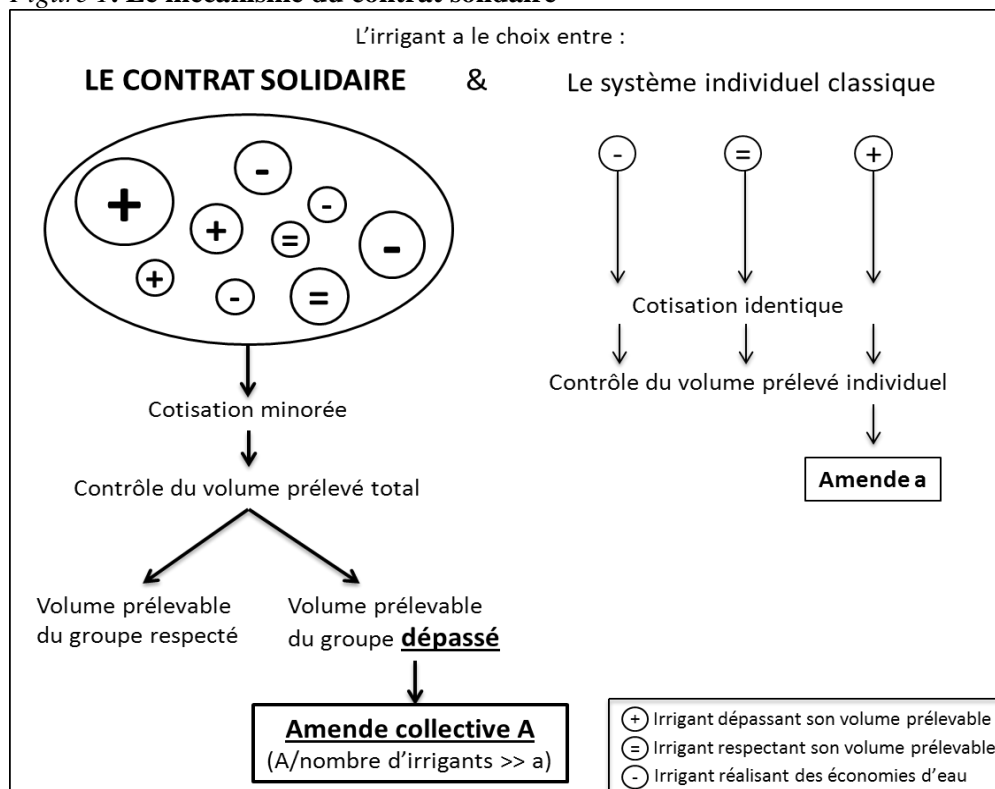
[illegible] Le mécanisme du contrat solidaire

L'irrigant a le choix entre :

LE CONTRAT SOLIDAIRE & Le système individuel classique

+ - - + = - + - =

Cotisation minorée

Contrôle du volume prélevé total

Volume prélevable du groupe respecté

Volume prélevable du groupe dépassé

Amende collective A
(A/nombre d'irrigants >> a)

- = +

Cotisation identique

Contrôle du volume prélevé individuel

Amende a

+ Irrigant dépassant son volume prélevable
= Irrigant respectant son volume prélevable
- Irrigant réalisant des économies d'eau